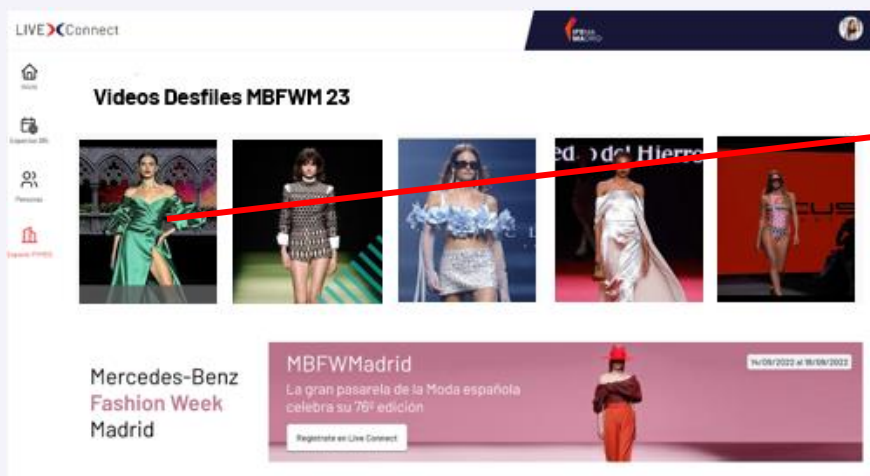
LIVE Connect

IFEMA MADRID

Inicio

Espacios 3D

Personas

Espacio IFEMA

Videos Desfiles MBFWM 23

edo del Hierro

CUS

Mercedes-Benz Fashion Week Madrid

MBFWMadrid

La gran pasarela de la Moda española celebra su 76ª edición

14/09/2022 al 18/09/2022

Regístrate en Live Connect